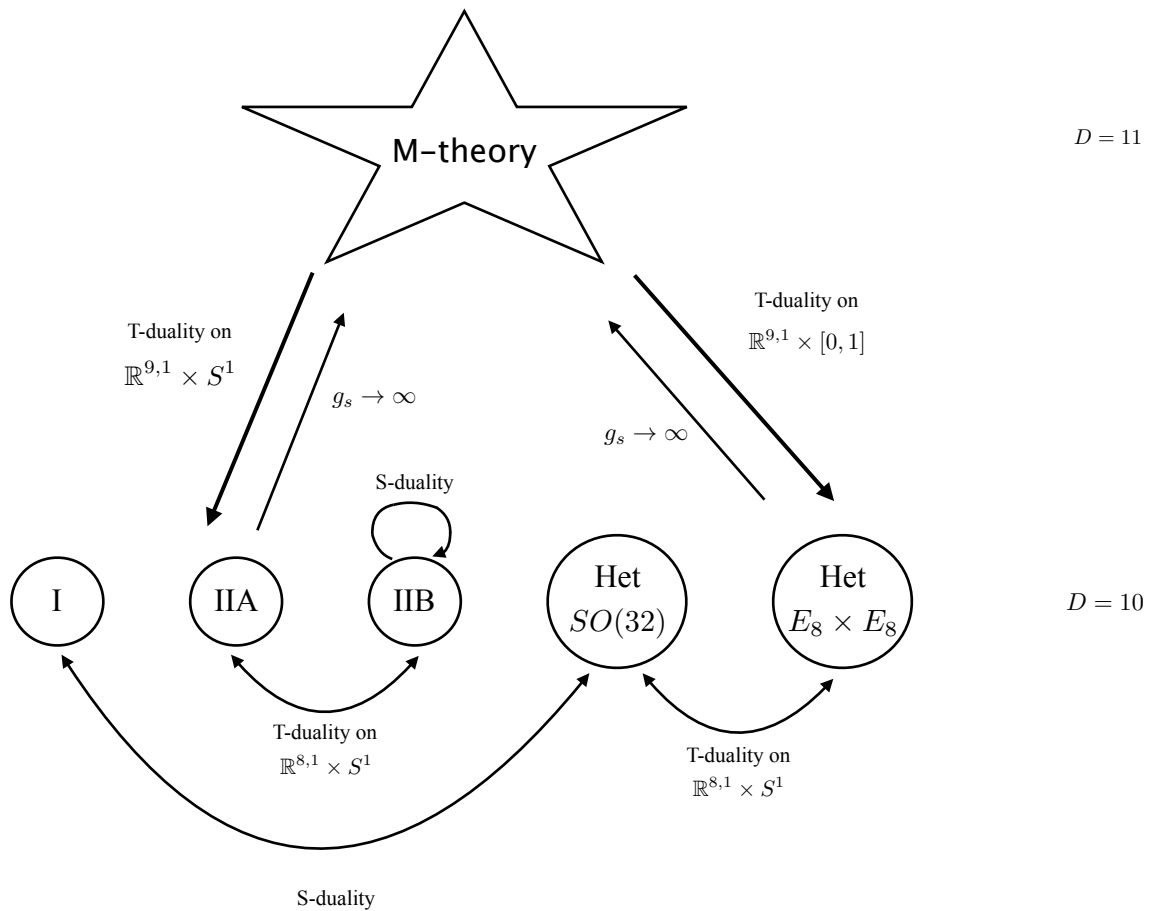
M–theory

$D = 11$

T-duality on
$\mathbb{R}^{9,1} \times S^1$

$g_s \to \infty$

T-duality on
$\mathbb{R}^{9,1} \times [0,1]$

$g_s \to \infty$

S-duality

I

IIA

IIB

Het
$SO(32)$

Het
$E_8 \times E_8$

$D = 10$

T-duality on
$\mathbb{R}^{8,1} \times S^1$

T-duality on
$\mathbb{R}^{8,1} \times S^1$

S-duality